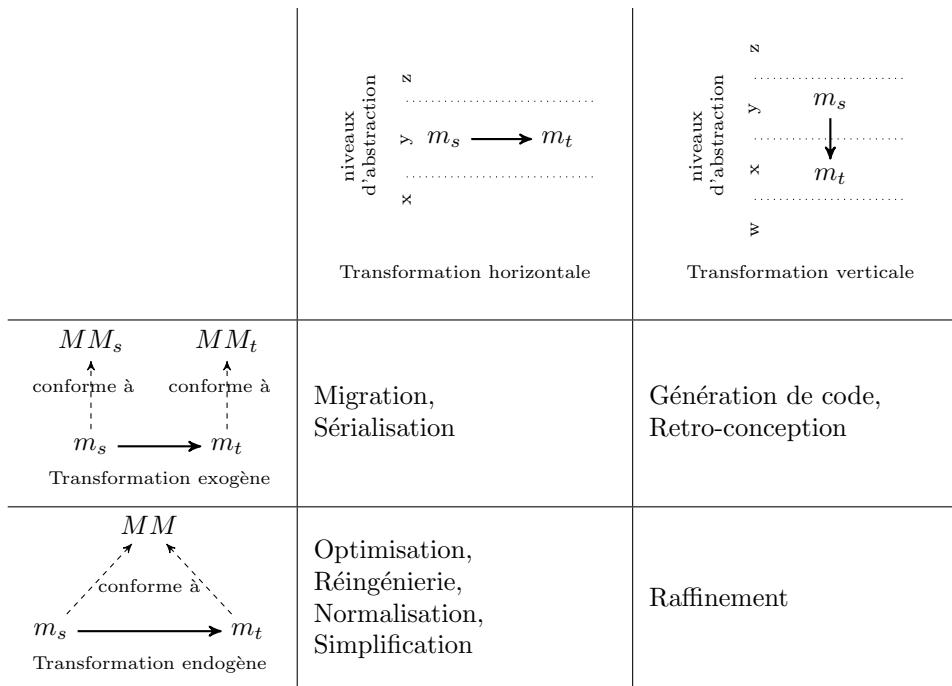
| | niveaux d'abstraction z y $m_s \rightarrow m_t$ x Transformation horizontale | niveaux d'abstraction z y $m_s$ x $m_t$ w Transformation verticale |
|---|---|---|
| $MM_s$ $MM_t$ conforme à conforme à $m_s \rightarrow m_t$ Transformation exogène | Migration, Sérialisation | Génération de code, Retro-conception |
| $MM$ conforme à $m_s \rightarrow m_t$ Transformation endogène | Optimisation, Réingénierie, Normalisation, Simplification | Raffinement |